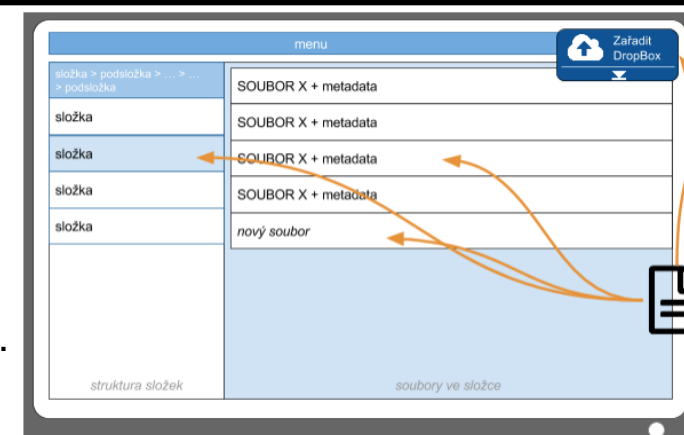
menu

Zařadit DropBox

složka > podsložka > ... > ... > podsložka

složka

složka

složka

složka

SOUBOR X + metadata

SOUBOR X + metadata

SOUBOR X + metadata

SOUBOR X + metadata

nový soubor

struktura složek

soubory ve složce